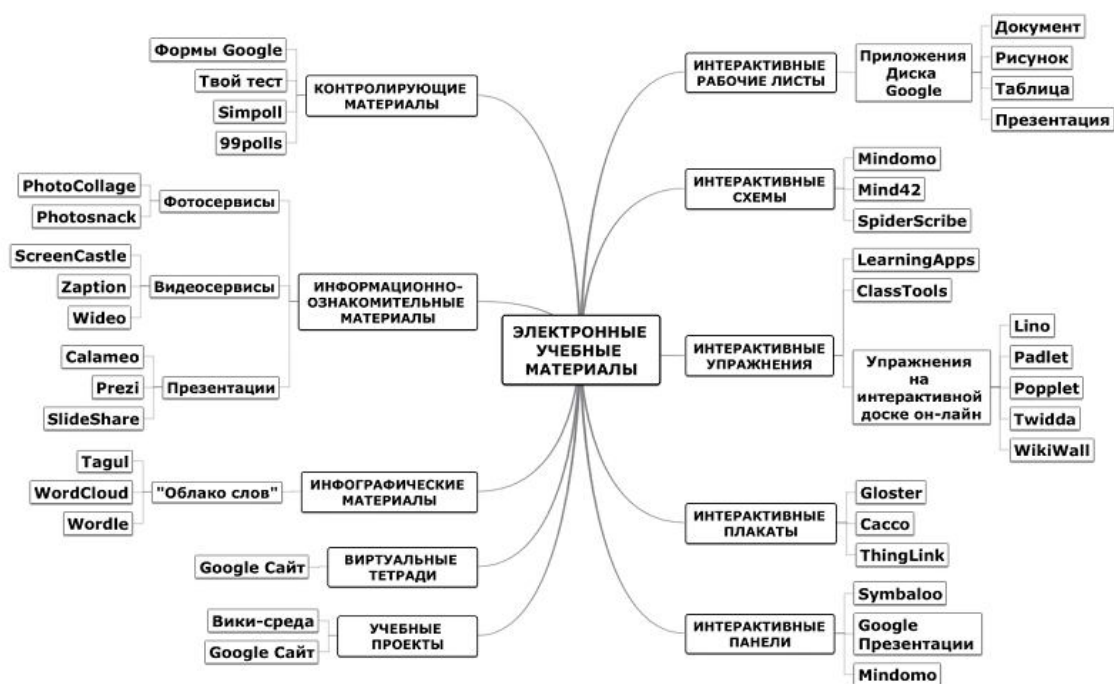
ЭЛЕКТРОННЫЕ УЧЕБНЫЕ МАТЕРИАЛЫ

КОНТРОЛИРУЮЩИЕ МАТЕРИАЛЫ
Формы Google
Твой тест
Simpoll
99polls

ИНФОРМАЦИОННО-ОЗНАКОМИТЕЛЬНЫЕ МАТЕРИАЛЫ
Фотосервисы
PhotoCollage
Photosnack
Видеосервисы
ScreenCastle
Zaption
Wideo
Презентации
Calameo
Prezi
SlideShare

ИНФОГРАФИЧЕСКИЕ МАТЕРИАЛЫ
"Облако слов"
Tagul
WordCloud
Wordle

ВИРТУАЛЬНЫЕ ТЕТРАДИ
Google Сайт

УЧЕБНЫЕ ПРОЕКТЫ
Вики-среда
Google Сайт

ИНТЕРАКТИВНЫЕ РАБОЧИЕ ЛИСТЫ
Приложения Диска Google
Документ
Рисунок
Таблица
Презентация

ИНТЕРАКТИВНЫЕ СХЕМЫ
Mindomo
Mind42
SpiderScribe

ИНТЕРАКТИВНЫЕ УПРАЖНЕНИЯ
LearningApps
ClassTools
Упражнения на интерактивной доске он-лайн
Lino
Padlet
Popplet
Twidda
WikiWall

ИНТЕРАКТИВНЫЕ ПЛАКАТЫ
Gloster
Cacco
ThingLink

ИНТЕРАКТИВНЫЕ ПАНЕЛИ
Symbaloo
Google Презентации
Mindomo